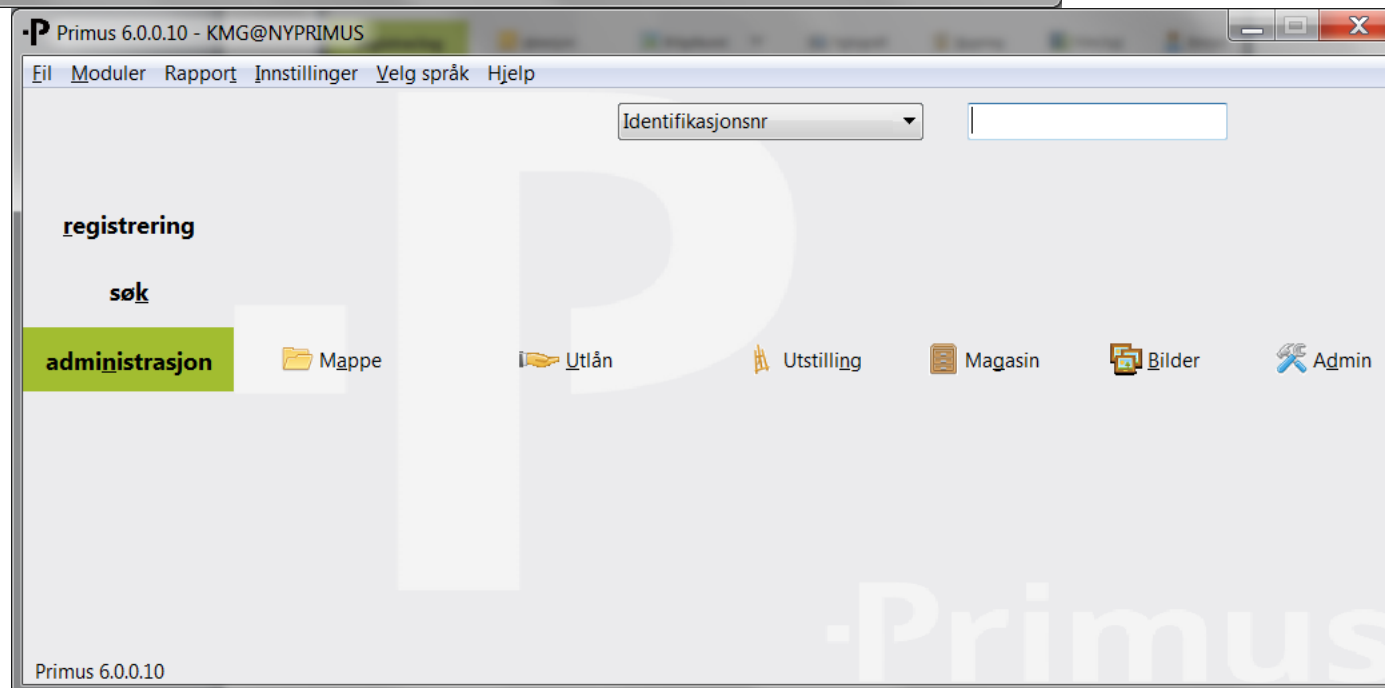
Primus 6.0.0.10 - KMG@NYPRIMUS

Fil Moduler Rapport Innstillinger Velg språk Hjelp

Identifikasjonsnr

registrering

søk

administrasjon

Mappe

Utlån

Utstilling

Magasin

Bilder

Admin

Primus

Primus 6.0.0.10